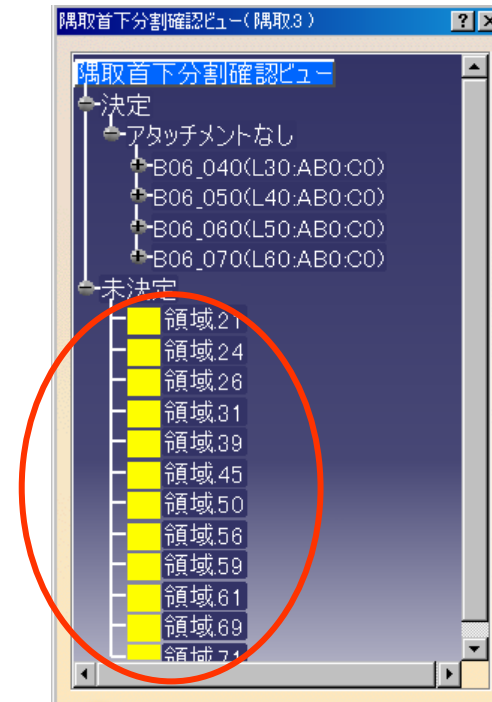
隅取首下分割確認ビュー（隅取3）

?
X

隅取首下分割確認ビュー
決定
アタッチメントなし
B06_040(L30:AB0:C0)
B06_050(L40:AB0:C0)
B06_060(L50:AB0:C0)
B06_070(L60:AB0:C0)
未決定
領域.21
領域.24
領域.26
領域.31
領域.39
領域.45
領域.50
領域.56
領域.59
領域.61
領域.69
領域.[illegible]